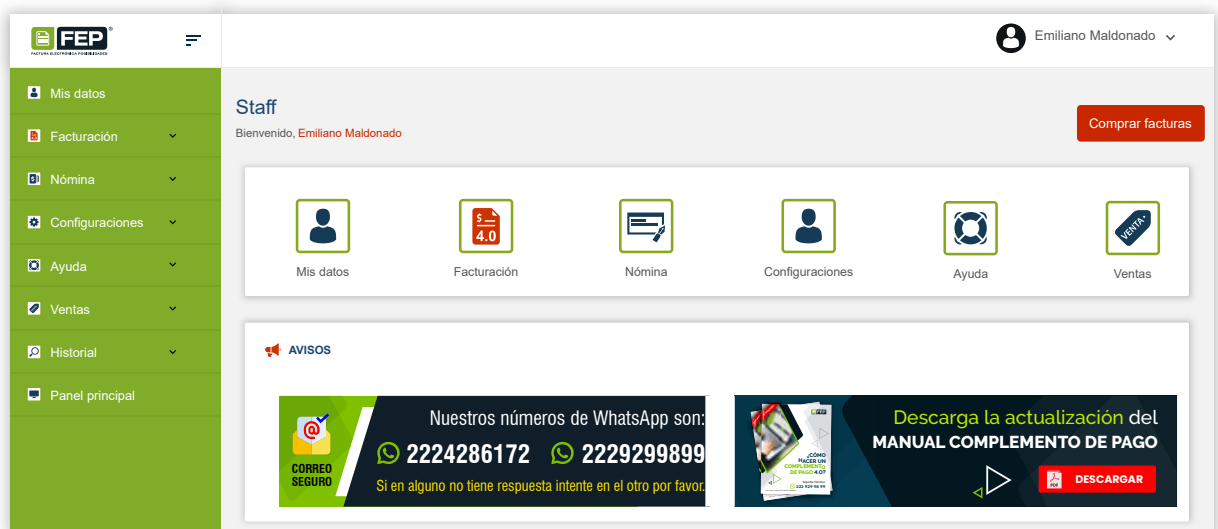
FEP®
FACTURA ELECTRÓNICA POR DEDUCIRSE

Emiliano Maldonado

Mis datos
Facturación
Nómina
Configuraciones
Ayuda
Ventas
Historial
Panel principal

Staff
Bienvenido, Emiliano Maldonado

Comprar facturas

$ 4.0

Mis datos
Facturación
Nómina
Configuraciones
Ayuda
VENTA
Ventas

AVISOS

CORREO SEGURO
Nuestros números de WhatsApp son:
2224286172 2229299899
Si en alguno no tiene respuesta intente en el otro por favor.

FEP
¿CÓMO HACER UN COMPLEMENTO DE PAGO 4.0?
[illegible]
Descarga la actualización del
MANUAL COMPLEMENTO DE PAGO
PDF
DESCARGAR